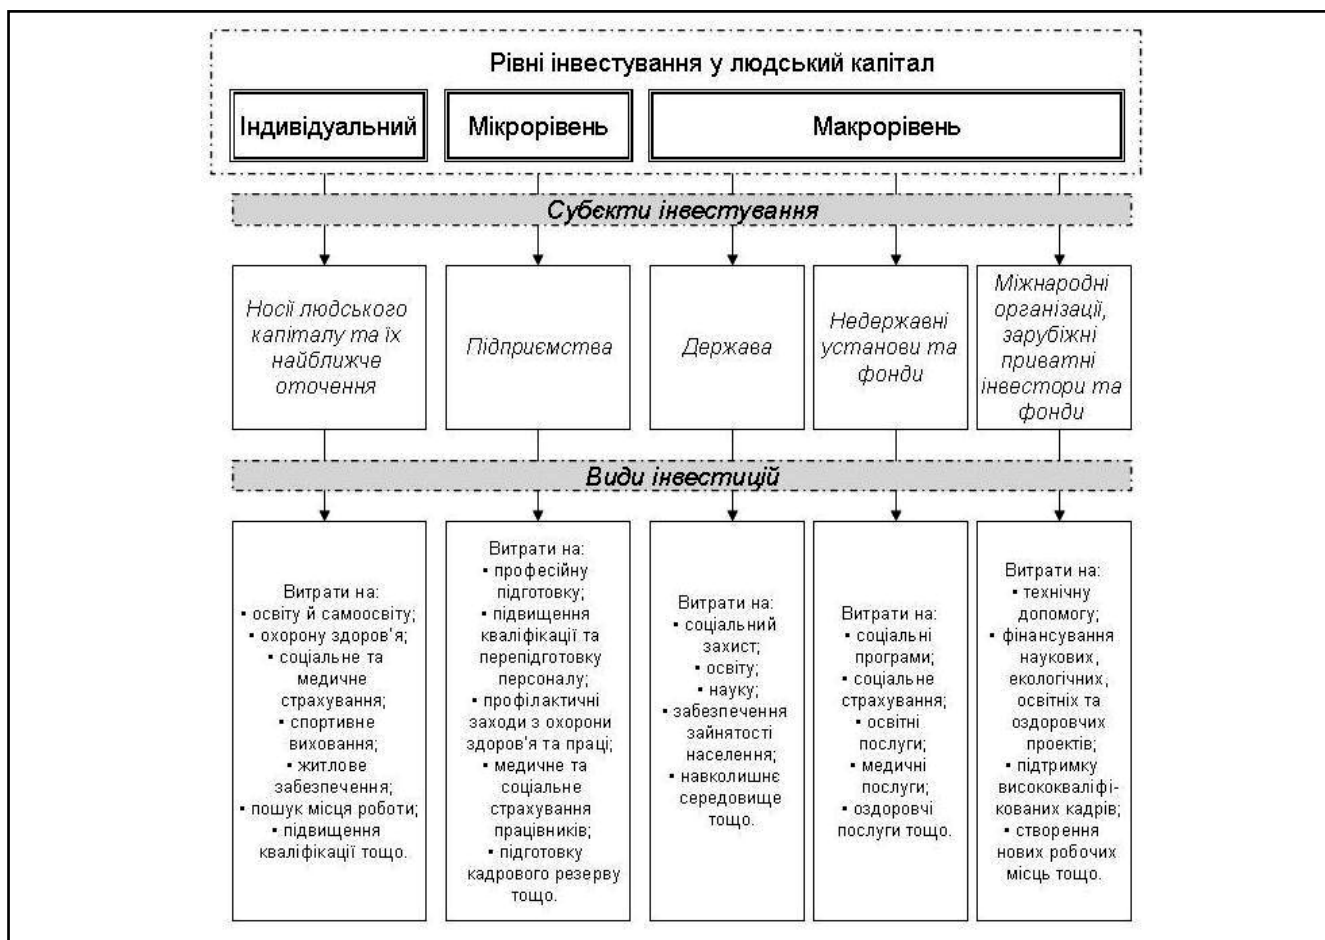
Рівні інвестування у людський капітал

Індивідуальний

Мікрорівень

Макрорівень

Субєкти інвестування

Носії людського капіталу та їх найближче оточення

Підприємства

Держава

Недержавні установи та фонди

Міжнародні організації, зарубіжні приватні інвестори та фонди

Види інвестицій

Витрати на:
• освіту й самоосвіту;
• охорону здоров'я;
• соціальне та медичне страхування;
• спортивне виховання;
• житлове забезпечення;
• пошук місця роботи;
• підвищення кваліфікації тощо.

Витрати на:
• професійну підготовку;
• підвищення кваліфікації та перепідготовку персоналу;
• профілактичні заходи з охорони здоров'я та праці;
• медичне та соціальне страхування працівників;
• підготовку кадрового резерву тощо.

Витрати на:
• соціальний захист;
• освіту;
• науку;
• забезпечення зайнятості населення;
• навколишнє середовище тощо.

Витрати на:
• соціальні програми;
• соціальне страхування;
• освітні послуги;
• медичні послуги;
• оздоровчі послуги тощо.

Витрати на:
• технічну допомогу;
• фінансування наукових, екологічних, освітніх та оздоровчих проектів;
• підтримку висококваліфікованих кадрів;
• створення нових робочих місць тощо.